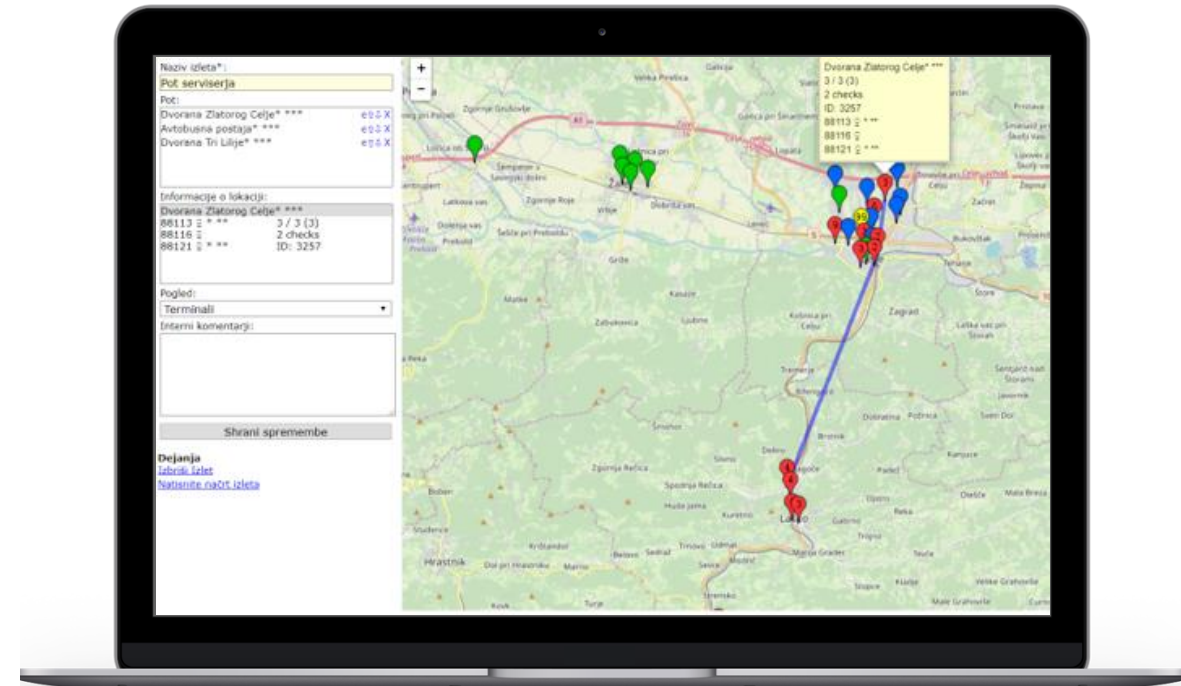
Naziv izleta*:
Pot serviserja
Pot:
Dvorana Zlatorog Celje* *** e⇧⇩X
Avtobusna postaja* *** e⇧⇩X
Dvorana Tri Lilije* *** e⇧⇩X

Informacije o lokaciji:
Dvorana Zlatorog Celje* ***
88113 ▯ * ** 3 / 3 (3)
88116 ▯ 2 checks
88121 ▯ * ** ID: 3257

Pogled:
Terminali
Interni komentarji:

Shrani spremembe

Dejanja
Izbriši izlet
Natisnite načrt izleta

+
−

Dvorana Zlatorog Celje* ***
3 / 3 (3)
2 checks
ID: 3257
88113 ▯ * **
88116 ▯
88121 ▯ * **

Velika Pirešica
Galicija
Zgornje Gružovlje
Gorica pri Šmartnem
Šempeter v Savinjski dolini
Ložnica pri Žalcu
Zgornje Roje
Vrbje
Dobriša vas
Levec
Celje
Latkova vas
Dolenja vas
Šešče pri Preboldu
Prebold
Griže
Bukovžlak
Teharje
Štore
Marija Reka
Kasaze
Zabukovica
Liboje
Kobilica pri Celju
Zagrad
Laška vas pri Štorah
Tremerje
Šentjurij
Sentjanž nad Štorami
Javornik
Dobrotna
Pečica
Sveti Duh
Breznik
Šmohor
Debro
Zgornja Rečica
Spodnja Rečica
Padeč
Kompole
Oselce
Mala Breza
Trobni Dol
Huda jama
Rečica
Laško
Hrastnik
Krištandol
Dol pri Hrastniku
Marno
Trnovo
Udmat
Sevce
Marija Gradec
Tevče
Velike Grahovše
Mala Grahovše
Turje
Šentrupert
Šmarjeta
Zagaj
Lopata
Babno
Pristava
Smarjeta pri Celju
Lipovec
Zadobrova
Zagorje
Kuretno
Studence
Belovo
Mrzlo Polje
Zgornja Brežnica
A1